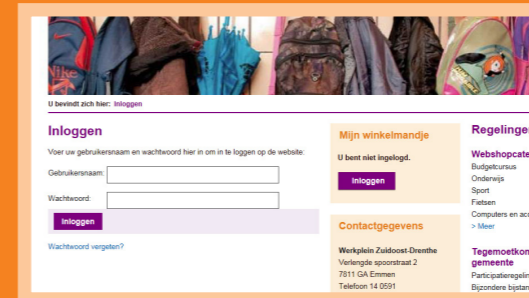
U bevindt zich hier: Inloggen

Inloggen

Voer uw gebruikersnaam en wachtwoord hier in om in te loggen op de website:

Gebruikersnaam:

Wachtwoord:

Inloggen

Wachtwoord vergeten?

Mijn winkelmandje

U bent niet ingelogd.

Inloggen

Contactgegevens

Werkplein Zuidoost-Drenthe
Verlengde spoorstraat 2
7811 GA Emmen
Telefoon 14 0591

Regelinge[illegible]

Webshopcate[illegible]
Budgetcursus
Onderwijs
Sport
Fietsen
Computers en ac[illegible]
> Meer

Tegemoetkom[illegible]
gemeente
Participatieregelin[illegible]
Bijzondere bijstan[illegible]